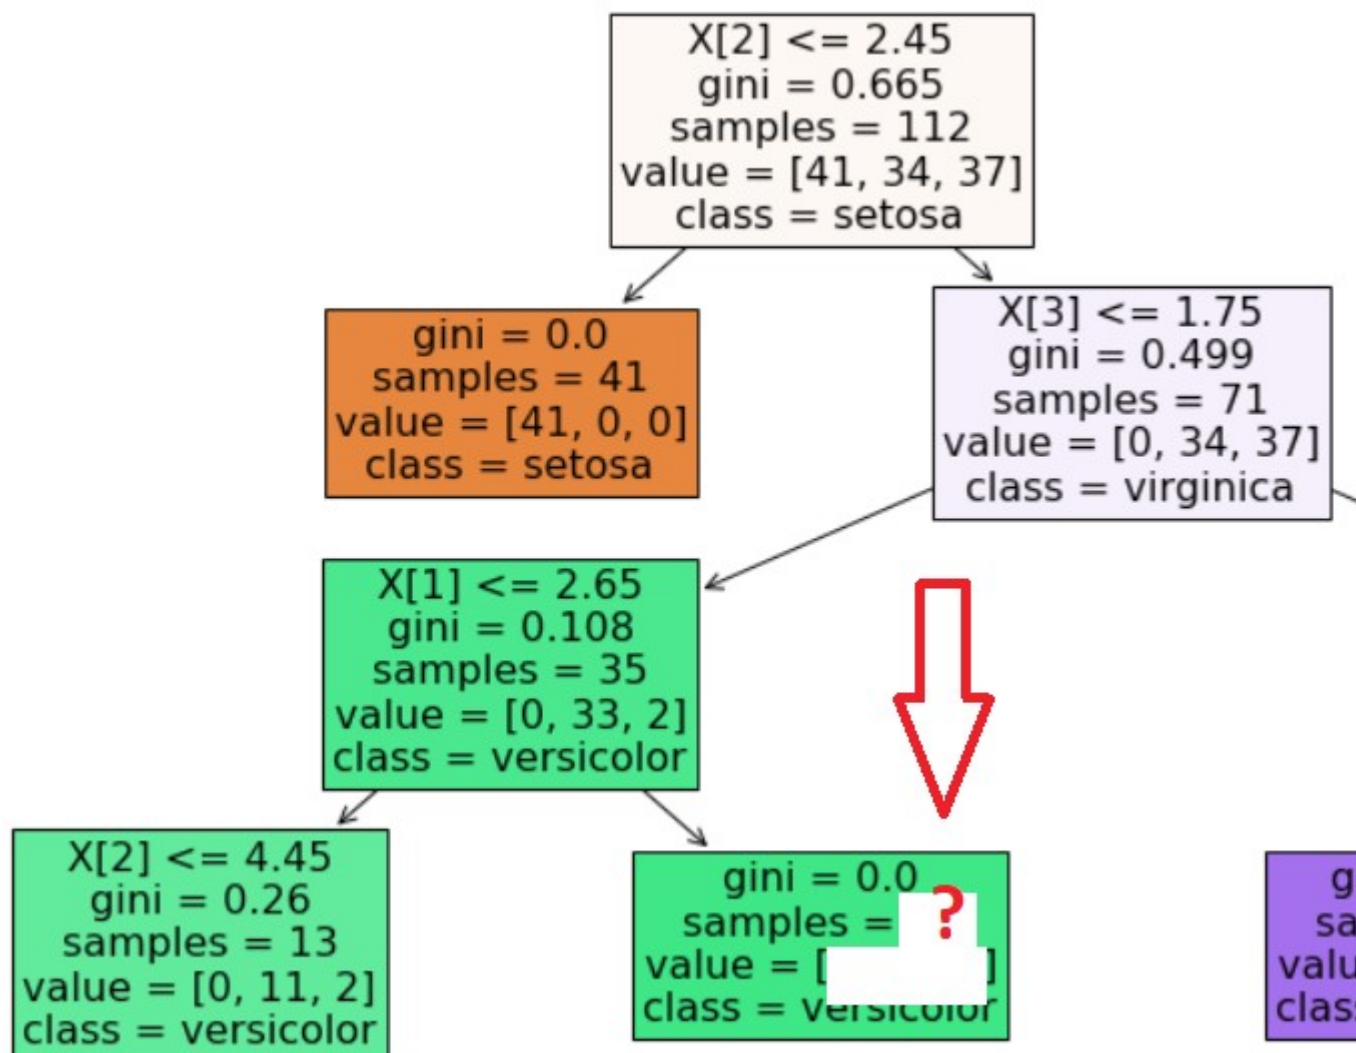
X[2] <= 2.45
gini = 0.665
samples = 112
value = [41, 34, 37]
class = setosa

gini = 0.0
samples = 41
value = [41, 0, 0]
class = setosa

X[3] <= 1.75
gini = 0.499
samples = 71
value = [0, 34, 37]
class = virginica

X[1] <= 2.65
gini = 0.108
samples = 35
value = [0, 33, 2]
class = versicolor

X[2] <= 4.45
gini = 0.26
samples = 13
value = [0, 11, 2]
class = versicolor

gini = 0.0
samples = ?
value = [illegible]
class = versicolor

g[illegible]
sa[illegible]
valu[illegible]
clas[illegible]